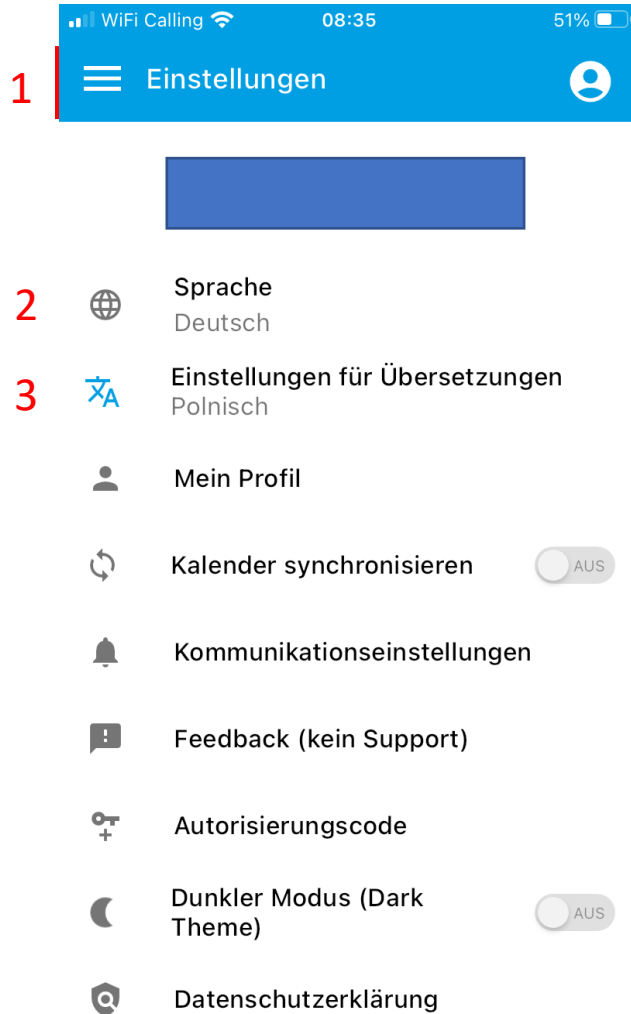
WiFi Calling 08:35 51%

1

Einstellungen

2

Sprache
Deutsch

3

Einstellungen für Übersetzungen
Polnisch

Mein Profil

Kalender synchronisieren AUS

Kommunikationseinstellungen

Feedback (kein Support)

Autorisierungscode

Dunkler Modus (Dark Theme) AUS

Datenschutzerklärung